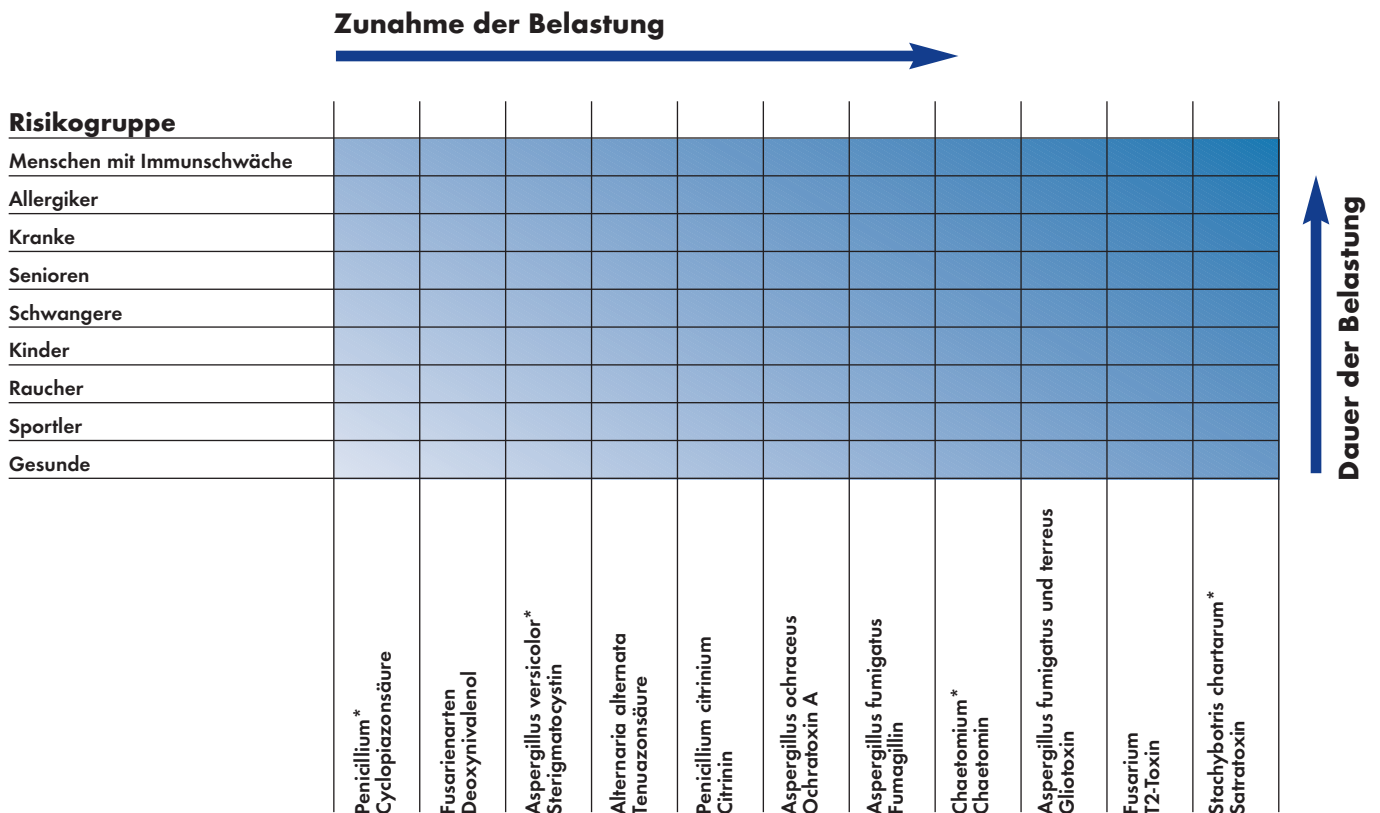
Zunahme der Belastung

Risikogruppe
Menschen mit Immunschwäche
Allergiker
Kranke
Senioren
Schwangere
Kinder
Raucher
Sportler
Gesunde

Dauer der Belastung

Penicillium*
Cyclopiazonsäure

Fusarienarten
Deoxynivalenol

Aspergillus versicolor*
Sterigmatocystin

Alternaria alternata
Tenuazonsäure

Penicillium citrinium
Citrinin

Aspergillus ochraceus
Ochratoxin A

Aspergillus fumigatus
Fumagillin

Chaetomium*
Chaetomin

Aspergillus fumigatus und terreus
Gliotoxin

Fusarium
T2-Toxin

Stachybotris chartarum*
Satratoxin